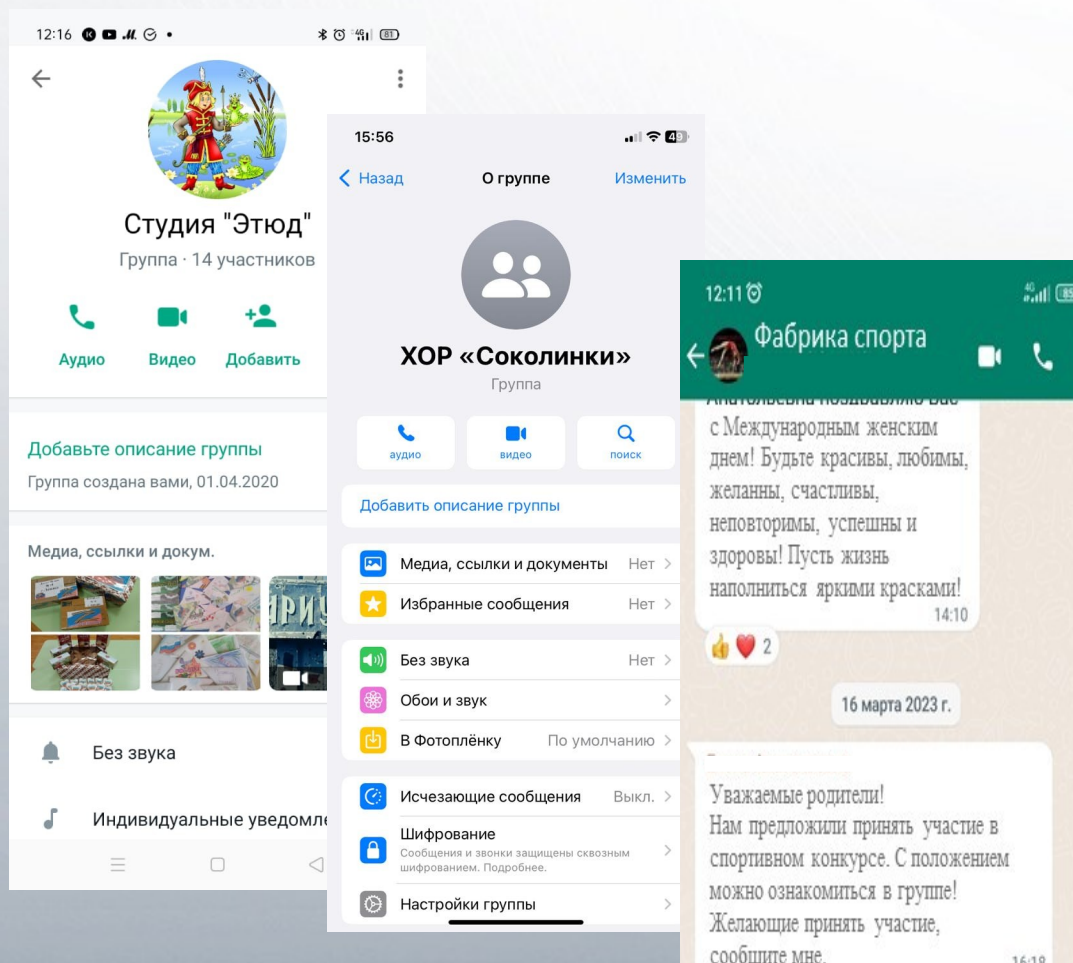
12:16

Студия "Этюд"
Группа · 14 участников

Аудио
Видео
Добавить

Добавьте описание группы
Группа создана вами, 01.04.2020

Медиа, ссылки и докум.

Без звука

Индивидуальные уведомле

15:56

Назад
О группе
Изменить

ХОР «Соколинки»
Группа

аудио
видео
поиск

Добавить описание группы

Медиа, ссылки и документы Нет
Избранные сообщения Нет

Без звука Нет
Обои и звук
В Фотоплёнку По умолчанию

Исчезающие сообщения Выкл.
Шифрование
Сообщения и звонки защищены сквозным шифрованием. Подробнее.

Настройки группы

12:11

Фабрика спорта

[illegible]
с Международным женским днем! Будьте красивы, любимы, желанны, счастливы, неповторимы, успешны и здоровы! Пусть жизнь наполниться яркими красками!
14:10

2

16 марта 2023 г.

Уважаемые родители!
Нам предложили принять участие в спортивном конкурсе. С положением можно ознакомиться в группе!
Желающие принять участие, сообщите мне.
16:18